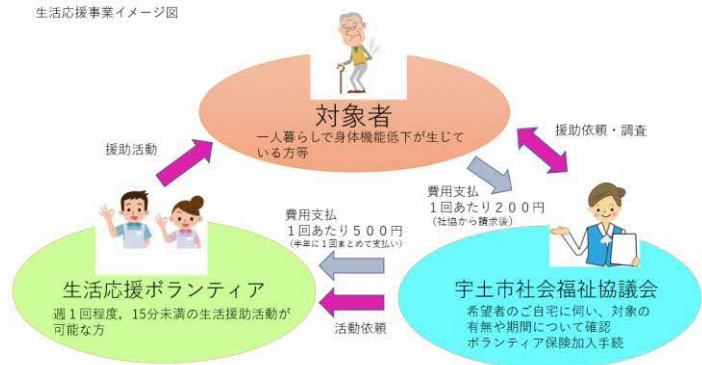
生活応援事業イメージ図

対象者
一人暮らしで身体機能低下が生じている方等

援助活動

援助依頼・調査

費用支払
１回あたり２００円
（社協から請求後）

費用支払
１回あたり５００円
（半年に１回まとめて支払い）

生活応援ボランティア
週１回程度，15分未満の生活援助活動が可能な方

宇土市社会福祉協議会
希望者のご自宅に伺い、対象の有無や期間について確認
ボランティア保険加入手続

活動依頼